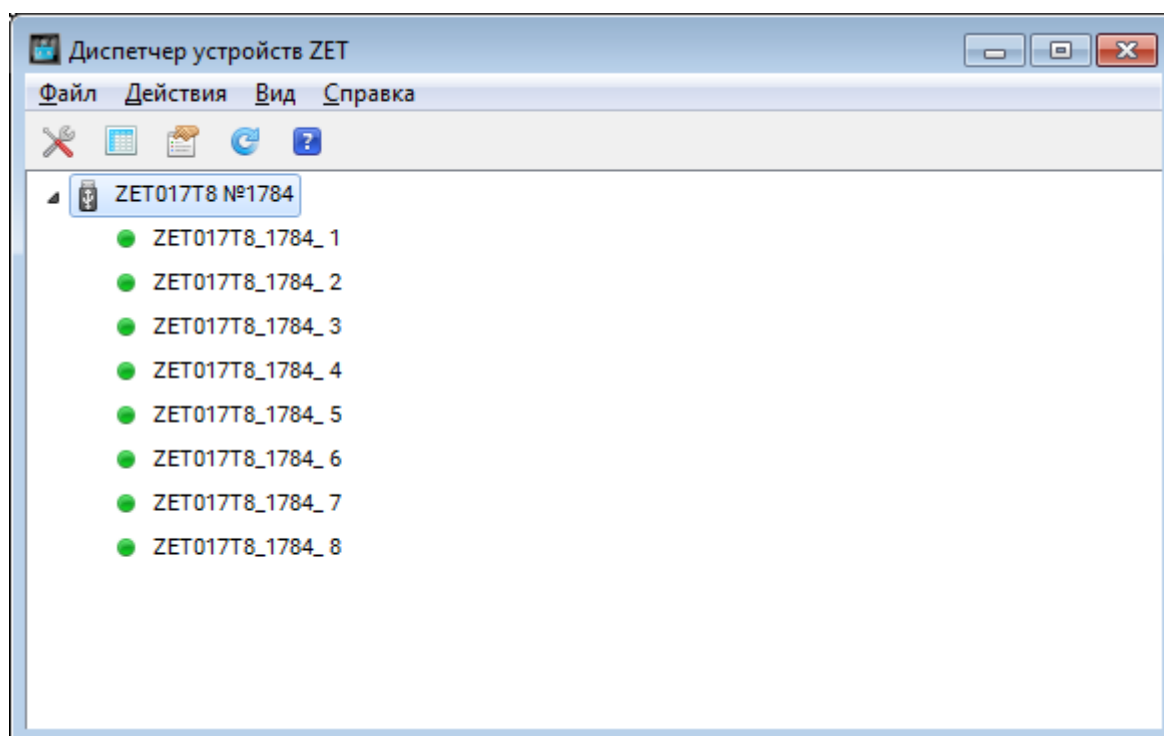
Диспетчер устройств ZET

Файл Действия Вид Справка

ZET017T8 №1784

ZET017T8_1784_ 1

ZET017T8_1784_ 2

ZET017T8_1784_ 3

ZET017T8_1784_ 4

ZET017T8_1784_ 5

ZET017T8_1784_ 6

ZET017T8_1784_ 7

ZET017T8_1784_ 8